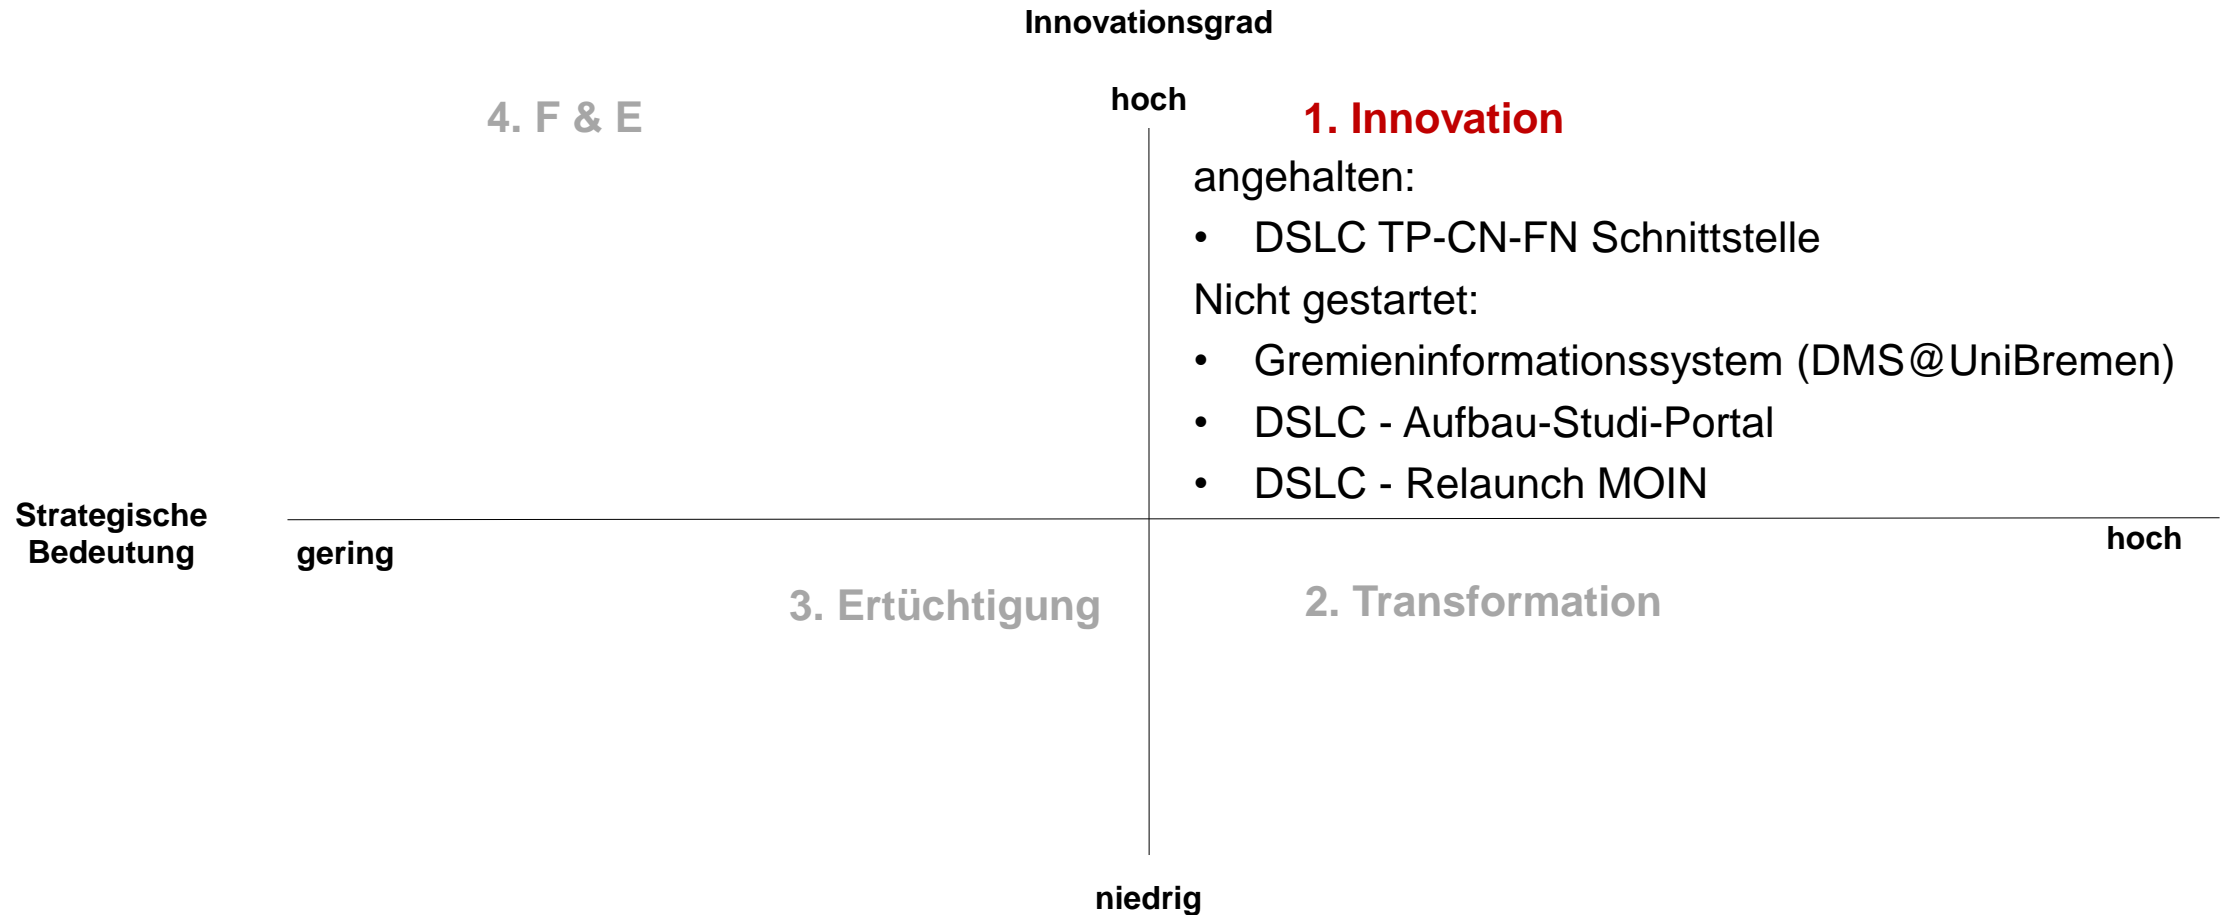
Innovationsgrad

hoch

4. F & E

1. Innovation

angehalten:

- DSLC TP-CN-FN Schnittstelle

Nicht gestartet:

- Gremieninformationssystem (DMS@UniBremen)
- DSLC - Aufbau-Studi-Portal
- DSLC - Relaunch MOIN

Strategische Bedeutung

gering

hoch

3. Ertüchtigung

2. Transformation

niedrig